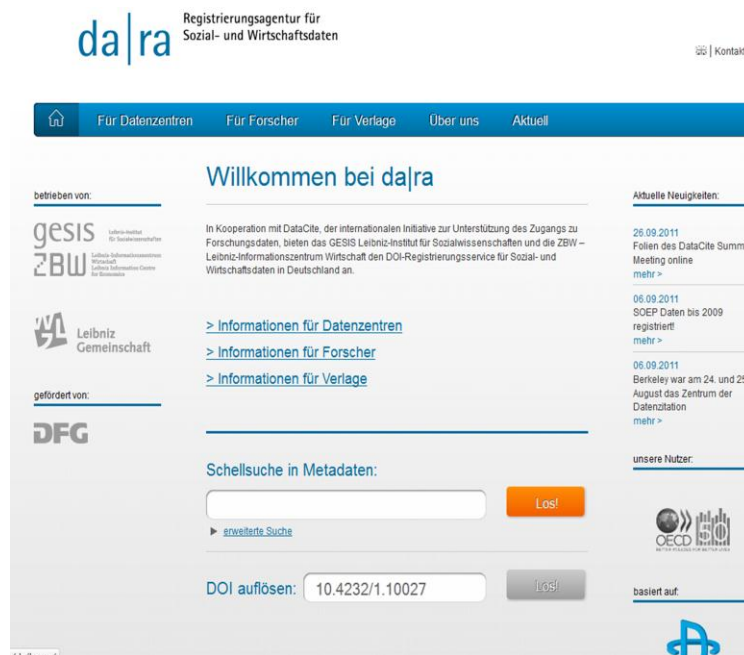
da|ra Registrierungsagentur für Sozial- und Wirtschaftsdaten

| Kontakt

Für Datenzentren Für Forscher Für Verlage Über uns Aktuell

betrieben von:

gesis Leibniz-Institut für Sozialwissenschaften

ZBW Leibniz-Informationszentrum Wirtschaft Leibniz Information Centre for Economics

Leibniz Gemeinschaft

gefördert von:

DFG

Willkommen bei da|ra

In Kooperation mit DataCite, der internationalen Initiative zur Unterstützung des Zugangs zu Forschungsdaten, bieten das GESIS Leibniz-Institut für Sozialwissenschaften und die ZBW – Leibniz-Informationszentrum Wirtschaft den DOI-Registrierungsservice für Sozial- und Wirtschaftsdaten in Deutschland an.

> Informationen für Datenzentren

> Informationen für Forscher

> Informationen für Verlage

Schellsuche in Metadaten:

Los!

erweiterte Suche

DOI auflösen: 10.4232/1.10027 Los!

Aktuelle Neuigkeiten:

26.09.2011
Folien des DataCite Summ
Meeting online
mehr >

06.09.2011
SOEP Daten bis 2009 registriert!
mehr >

06.09.2011
Berkeley war am 24. und 2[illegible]
August das Zentrum der Datenzitation
mehr >

unsere Nutzer:

OECD 50 BETTER POLICIES FOR BETTER LIVES

basiert auf: